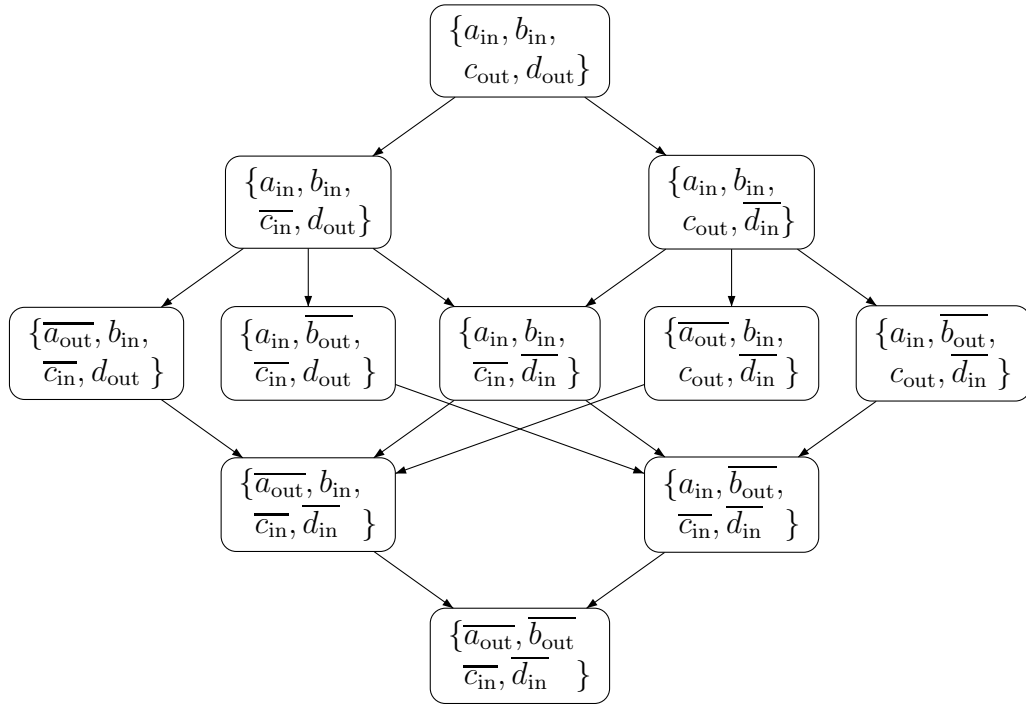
$\{a_{\text{in}}, b_{\text{in}}, c_{\text{out}}, d_{\text{out}}\}$

$\{a_{\text{in}}, b_{\text{in}}, \overline{c_{\text{in}}}, d_{\text{out}}\}$

$\{a_{\text{in}}, b_{\text{in}}, c_{\text{out}}, \overline{d_{\text{in}}}\}$

$\{\overline{a_{\text{out}}}, b_{\text{in}}, \overline{c_{\text{in}}}, d_{\text{out}}\}$

$\{a_{\text{in}}, \overline{b_{\text{out}}}, \overline{c_{\text{in}}}, d_{\text{out}}\}$

$\{a_{\text{in}}, b_{\text{in}}, \overline{c_{\text{in}}}, \overline{d_{\text{in}}}\}$

$\{\overline{a_{\text{out}}}, b_{\text{in}}, c_{\text{out}}, \overline{d_{\text{in}}}\}$

$\{a_{\text{in}}, \overline{b_{\text{out}}}, c_{\text{out}}, \overline{d_{\text{in}}}\}$

$\{\overline{a_{\text{out}}}, b_{\text{in}}, \overline{c_{\text{in}}}, \overline{d_{\text{in}}}\}$

$\{a_{\text{in}}, \overline{b_{\text{out}}}, \overline{c_{\text{in}}}, \overline{d_{\text{in}}}\}$

$\{\overline{a_{\text{out}}}, \overline{b_{\text{out}}} \overline{c_{\text{in}}}, \overline{d_{\text{in}}}\}$